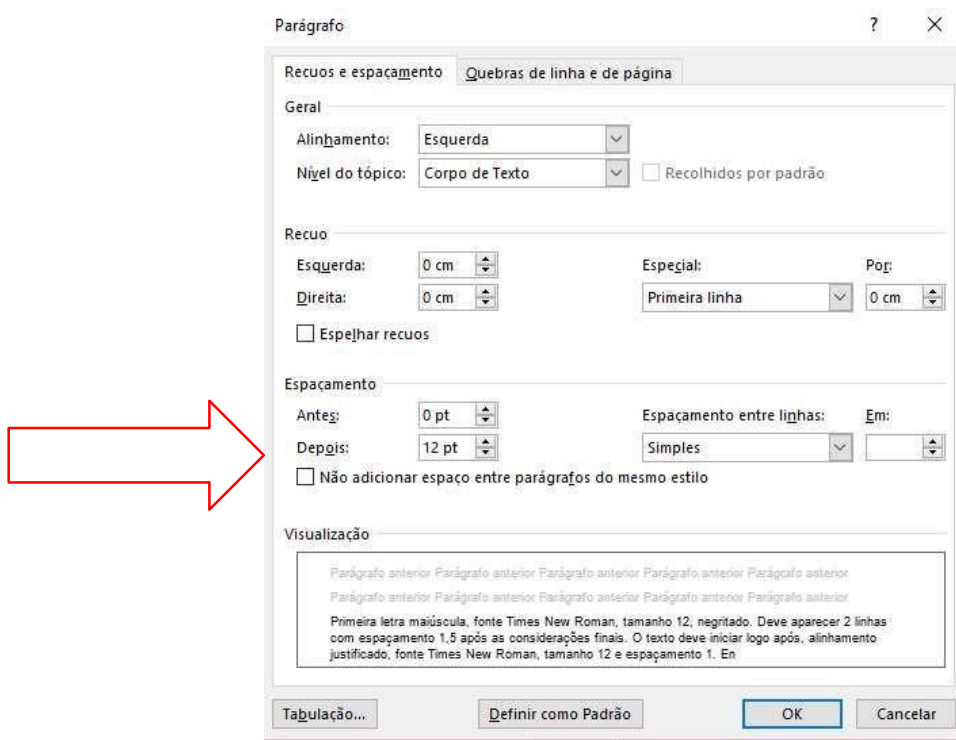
Parágrafo ? ×

Recuos e espaçamento | Quebras de linha e de página

Geral

Alinhamento: Esquerda

Nível do tópico: Corpo de Texto

Recolhidos por padrão

Recuo

Esquerda: 0 cm

Direita: 0 cm

Especial: Primeira linha

Por: 0 cm

Espelhar recuos

Espaçamento

Antes: 0 pt

Depois: 12 pt

Espaçamento entre linhas: Simples

Em:

Não adicionar espaço entre parágrafos do mesmo estilo

Visualização

Parágrafo anterior Parágrafo anterior Parágrafo anterior Parágrafo anterior Parágrafo anterior

Parágrafo anterior Parágrafo anterior Parágrafo anterior Parágrafo anterior Parágrafo anterior

Primeira letra maiúscula, fonte Times New Roman, tamanho 12, negritado. Deve aparecer 2 linhas com espaçamento 1,5 após as considerações finais. O texto deve iniciar logo após, alinhamento justificado, fonte Times New Roman, tamanho 12 e espaçamento 1. En

Tabulação... | Definir como Padrão | OK | Cancelar